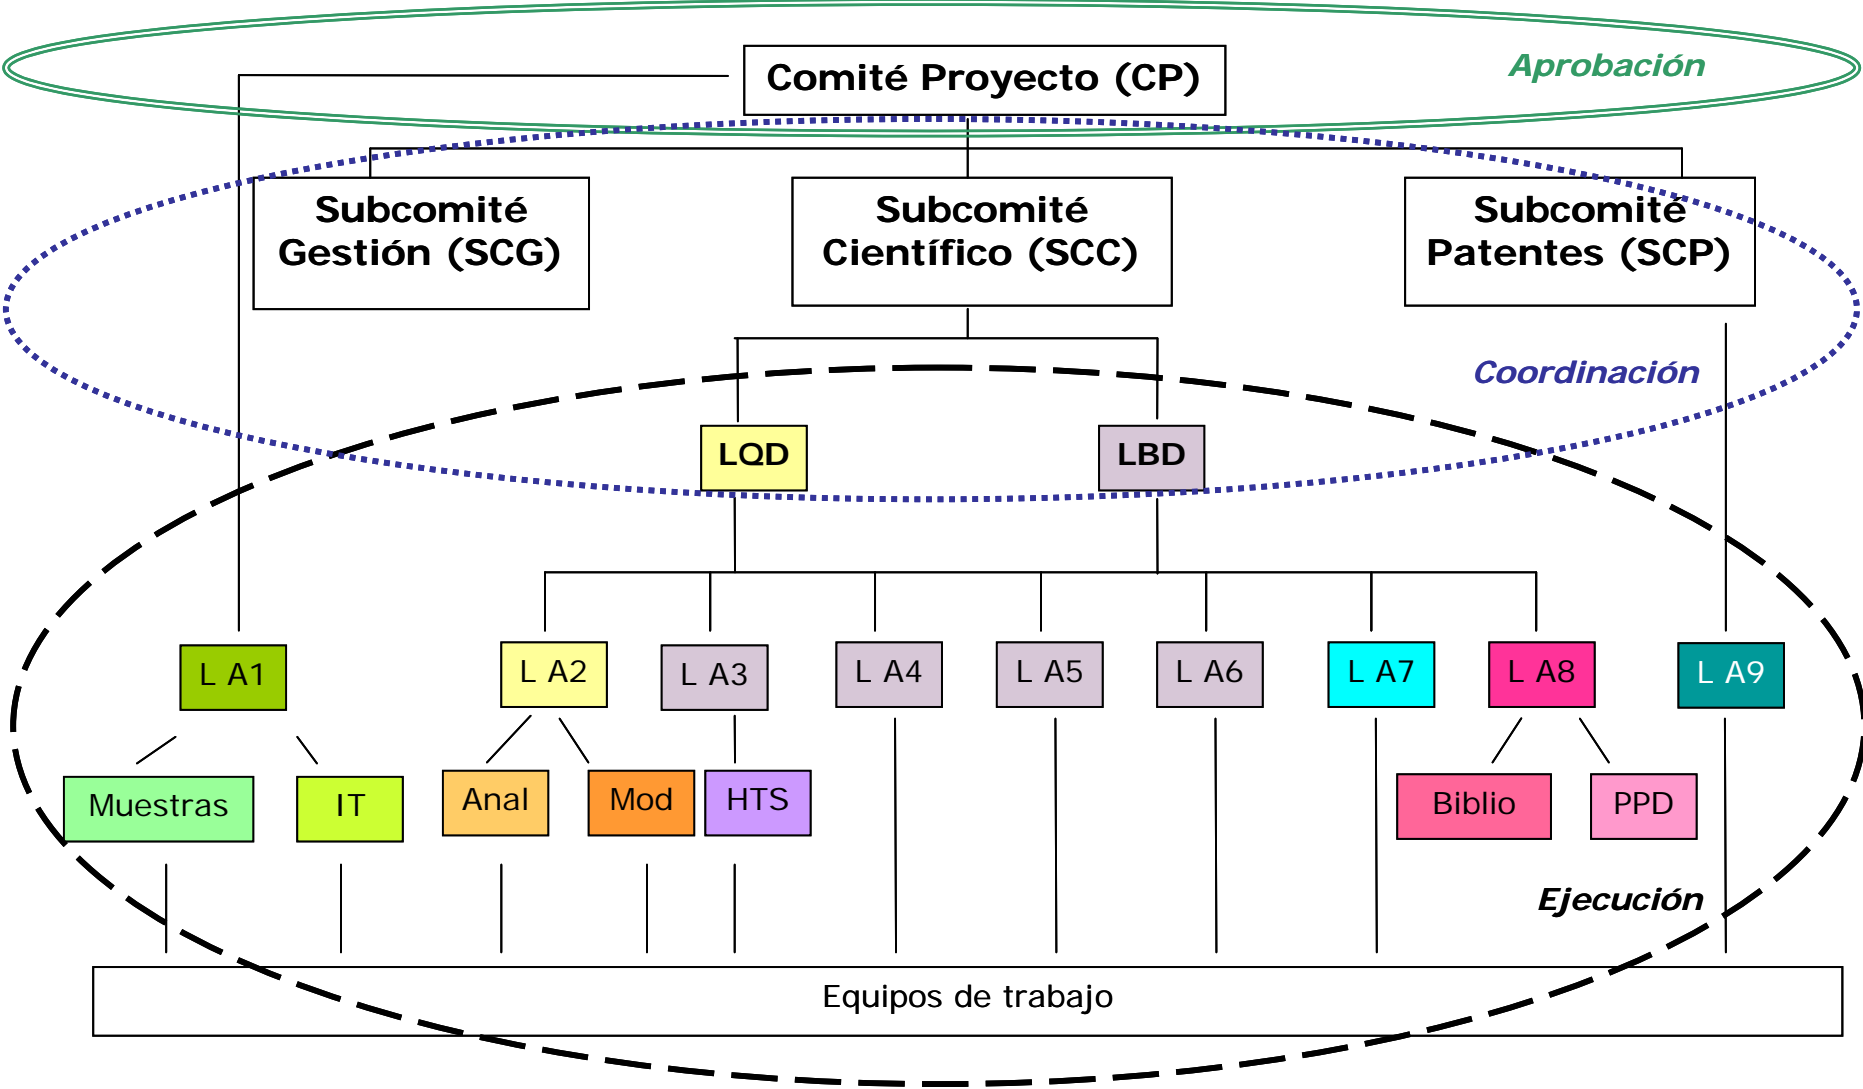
Comité Proyecto (CP)

Aprobación

Subcomité Gestión (SCG)

Subcomité Científico (SCC)

Subcomité Patentes (SCP)

Coordinación

LQD

LBD

L A1

L A2

L A3

L A4

L A5

L A6

L A7

L A8

L A9

Muestras

IT

Anal

Mod

HTS

Biblio

PPD

Ejecución

Equipos de trabajo